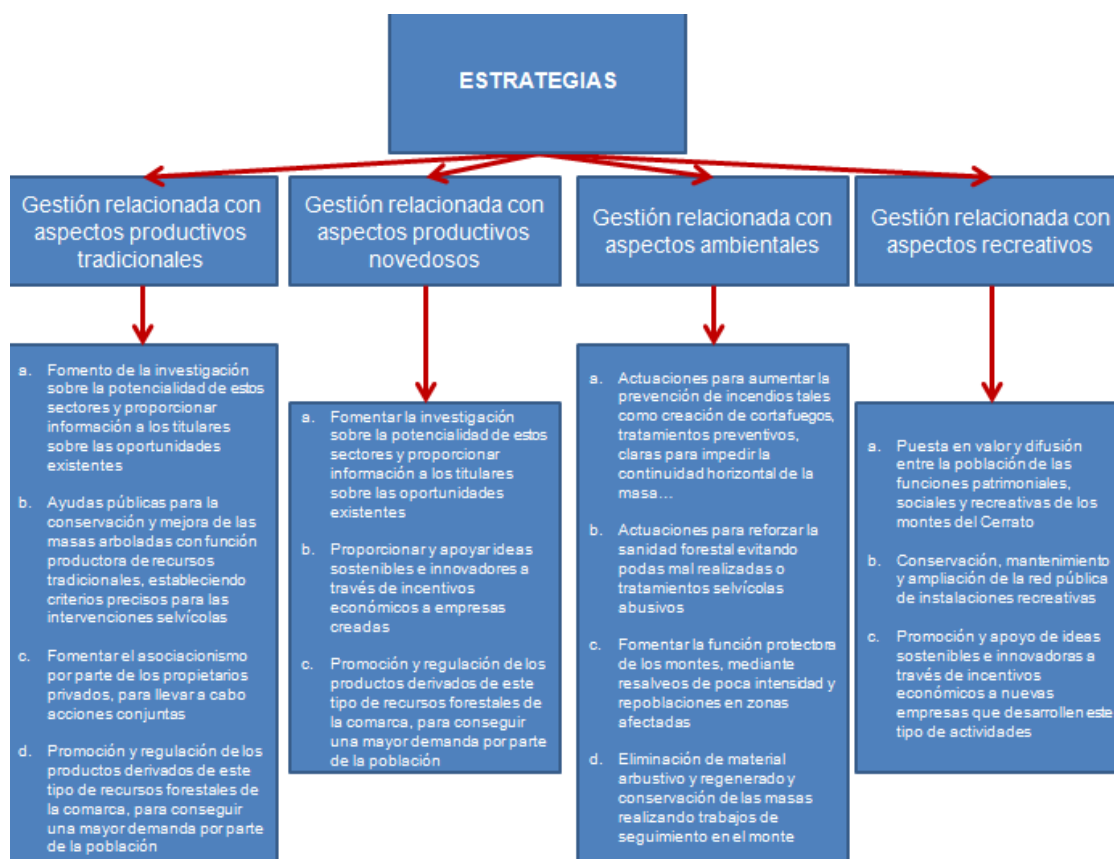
ESTRATEGIAS

Gestión relacionada con aspectos productivos tradicionales

a. Fomento de la investigación sobre la potencialidad de estos sectores y proporcionar información a los titulares sobre las oportunidades existentes

b. Ayudas públicas para la conservación y mejora de las masas arboladas con función productora de recursos tradicionales, estableciendo criterios precisos para las intervenciones selvícolas

c. Fomentar el asociacionismo por parte de los propietarios privados, para llevar a cabo acciones conjuntas

d. Promoción y regulación de los productos derivados de este tipo de recursos forestales de la comarca, para conseguir una mayor demanda por parte de la población

Gestión relacionada con aspectos productivos novedosos

a. Fomentar la investigación sobre la potencialidad de estos sectores y proporcionar información a los titulares sobre las oportunidades existentes

b. Proporcionar y apoyar ideas sostenibles e innovadores a través de incentivos económicos a empresas creadas

c. Promoción y regulación de los productos derivados de este tipo de recursos forestales de la comarca, para conseguir una mayor demanda por parte de la población

Gestión relacionada con aspectos ambientales

a. Actuaciones para aumentar la prevención de incendios tales como creación de cortafuegos, tratamientos preventivos, claras para impedir la continuidad horizontal de la masa…

b. Actuaciones para reforzar la sanidad forestal evitando podas mal realizadas o tratamientos selvícolas abusivos

c. Fomentar la función protectora de los montes, mediante resalveos de poca intensidad y repoblaciones en zonas afectadas

d. Eliminación de material arbustivo y regenerado y conservación de las masas realizando trabajos de seguimiento en el monte

Gestión relacionada con aspectos recreativos

a. Puesta en valor y difusión entre la población de las funciones patrimoniales, sociales y recreativas de los montes del Cerrato

b. Conservación, mantenimiento y ampliación de la red pública de instalaciones recreativas

c. Promoción y apoyo de ideas sostenibles e innovadoras a través de incentivos económicos a nuevas empresas que desarrollen este tipo de actividades